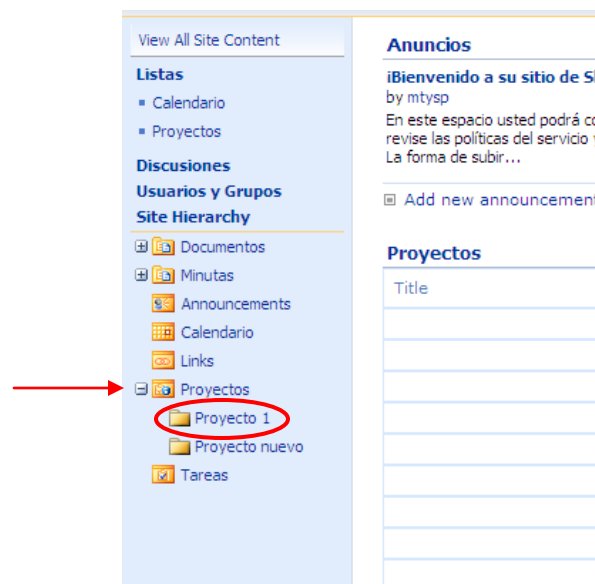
View All Site Content

Listas

▪ Calendario

▪ Proyectos

Discusiones

Usuarios y Grupos

Site Hierarchy

Documentos

Minutas

Announcements

Calendario

Links

Proyectos

Proyecto 1

Proyecto nuevo

Tareas

Anuncios

¡Bienvenido a su sitio de S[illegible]

by mtysp

En este espacio usted podrá c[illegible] revise las políticas del servicio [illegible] La forma de subir...

Add new announcement

Proyectos

Title